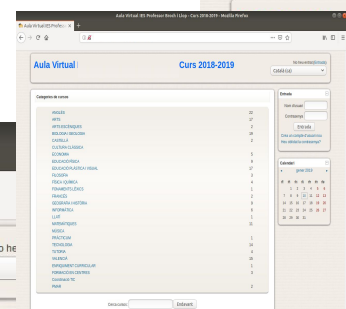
Aula Virtual IES Professor Broch i Llop - Curs 2018-2019 - Mozilla Firefox

Aula Virtual IES Profess ×

Aula Virtual

Curs 2018-2019

Català (ca)

Categories de cursos

ANGLÈS
ARTS
ARTS ESCÈNIQUES
BIOLOGIA I GEOLOGIA
CASTELLÀ
CULTURA CLÀSSICA
ECONOMIA
EDUCACIÓ FÍSICA
EDUCACIÓ PLÀSTICA I VISUAL
FILOSOFIA
FÍSICA I QUÍMICA
FONAMENTS CLÀSSICS
FRANCÈS
GEOGRAFIA I HISTÒRIA
INFORMÀTICA
LLIP
MATEMÀTIQUES
MÚSICA
PRÀCTIQUEM
TECNOLOGIA
TUTORIA
VALENCIÀ
EMPRENIMENT CURRICULAR
FORMACIÓ EN CENTRES
Coordinació TIC
PMAR

Cerca cursos: Endavant

Entrada
Nom d'usuari
Contrasenya
Entrada
Crea un compte d'usuari nou
Heu oblidat la contrasenya?

Calendari
gener 2019

he